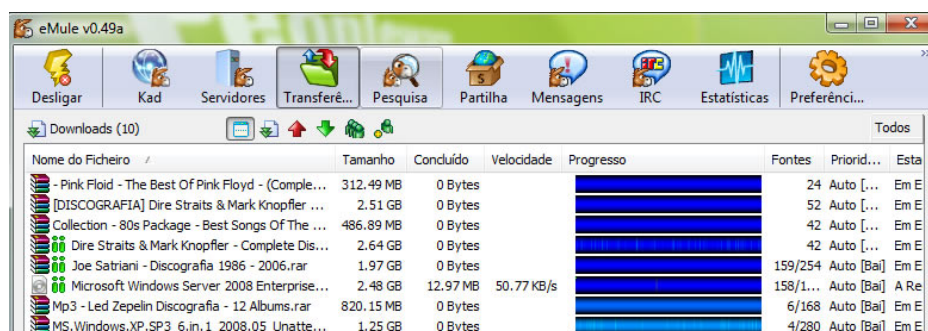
eMule v0.49a

Desligar | Kad | Servidores | Transferê... | Pesquisa | Partilha | Mensagens | IRC | Estatísticas | Preferênci...

Downloads (10)

Todos

| Nome do Ficheiro | Tamanho | Concluído | Velocidade | Progresso | Fontes | Priorid... | Esta |
|---|---|---|---|---|---|---|---|
| - Pink Floid - The Best Of Pink Floyd - (Comple... | 312.49 MB | 0 Bytes | | | 24 | Auto [... | Em E |
| [DISCOGRAFIA] Dire Straits & Mark Knopfler ... | 2.51 GB | 0 Bytes | | | 52 | Auto [... | Em E |
| Collection - 80s Package - Best Songs Of The ... | 486.89 MB | 0 Bytes | | | 42 | Auto [... | Em E |
| Dire Straits & Mark Knopfler - Complete Dis... | 2.64 GB | 0 Bytes | | | 42 | Auto [... | Em E |
| Joe Satriani - Discografia 1986 - 2006.rar | 1.97 GB | 0 Bytes | | | 159/254 | Auto [Bai] | Em E |
| Microsoft Windows Server 2008 Enterprise... | 2.48 GB | 12.97 MB | 50.77 KB/s | | 158/1... | Auto [Bai] | A Re |
| Mp3 - Led Zepelin Discografia - 12 Albums.rar | 820.15 MB | 0 Bytes | | | 6/168 | Auto [Bai] | Em E |
| MS.Windows.XP.SP3_6.in.1_2008.05_Unatte... | 1.25 GB | 0 Bytes | | | 4/280 | Auto [Bai] | Em E |